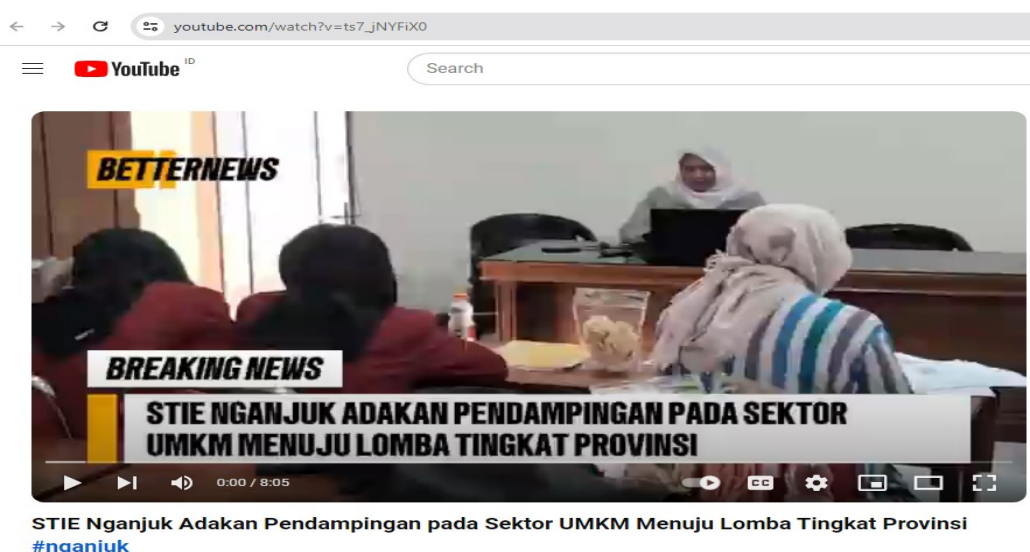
youtube.com/watch?v=ts7_jNYFiX0

YouTube ID

Search

BETTERNEWS

BREAKING NEWS

STIE NGANJUK ADAKAN PENDAMPINGAN PADA SEKTOR UMKM MENUJU LOMBA TINGKAT PROVINSI

0:00 / 8:05

CC

STIE Nganjuk Adakan Pendampingan pada Sektor UMKM Menuju Lomba Tingkat Provinsi #nganjuk